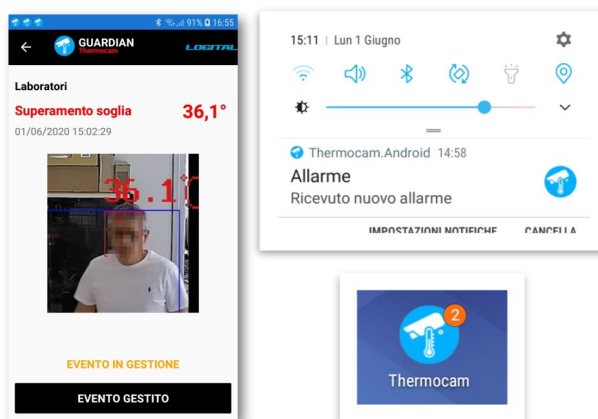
91% 16:55
GUARDIAN
Thermocam
LOGITAL

Laboratori
Superamento soglia
36,1°
01/06/2020 15:02:29

36.1°C

EVENTO IN GESTIONE
EVENTO GESTITO

15:11 | Lun 1 Giugno

Thermocam.Android 14:58
Allarme
Ricevuto nuovo allarme
IMPOSTAZIONI NOTIFICHE
CANCELLA

2
Thermocam